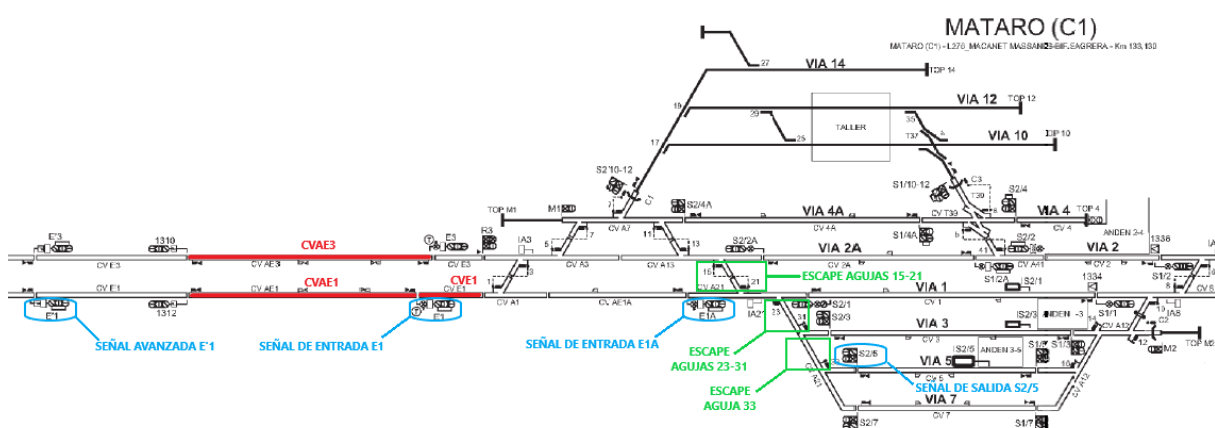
MATARO (C1)

MATARO (C1) – L270_MACANET MASSANES-BIF. SAGRERA – Km 133,130

VIA 14

27

TOP 14

VIA 12

TOP 12

19

29

TALLER

35

VIA 10

TOP 10

25

T37

17

S2/10-12

C3

S1/10-12

S2/4

TOP M1

M1

S2/4A

VIA 4A

TOP 4

VIA 4

CV A7

CV 4A

CV T39

CV 4

ANDEN 2-4

E'3

1310

CVAE3

E3

R3

IA3

5

7

11

13

S2/2A

S1/4A

S2/2

1336

CV E3

CV AE3

CV E3

CV A3

CV A13

VIA 2A

CV 2A

CV A11

VIA 2

CV 2

CVAE1

CVE1

3

1

15

21

ESCAPE AGUJAS 15-21

S1/2A

1334

S1/2

CV E1

CV AE1

CV E1

CV A1

CV AE1A

CV A21

VIA 1

CV 1

E'1

1312

E1

E1A

IA21

23

31

S2/1

S2/3

IS2/3

ANDEN 3

S1/1

CV A13

IA8

VIA 3

ESCAPE AGUJAS 23-31

S2/5

IS2/5

VIA 5

ANDEN 3-5

S1/5

S1/3

CV 5

M2

TOP M2

SEÑAL AVANZADA E'1

SEÑAL DE ENTRADA E1

SEÑAL DE ENTRADA E1A

ESCAPE AGUJA 33

SEÑAL DE SALIDA S2/5

VIA 7

CV 7

S2/7

S1/7